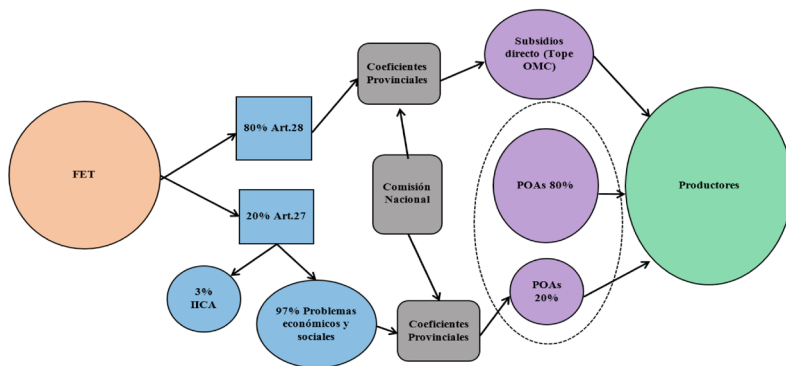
FET

80% Art.28

20% Art.27

3% IICA

97% Problemas económicos y sociales

Coeficientes Provinciales

Comisión Nacional

Coeficientes Provinciales

Subsidios directo (Tope OMC)

POAs 80%

POAs 20%

Productores